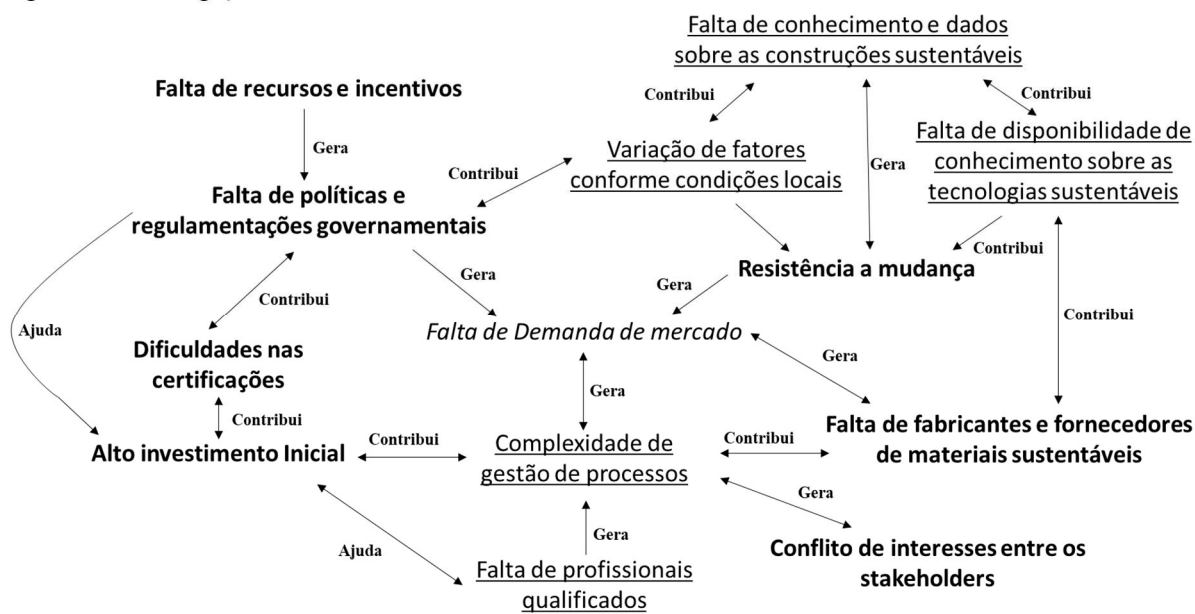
Falta de conhecimento e dados sobre as construções sustentáveis

Falta de recursos e incentivos

Contribui

Contribui

Gera

Falta de disponibilidade de conhecimento sobre as tecnologias sustentáveis

Contribui

Variação de fatores conforme condições locais

Gera

Falta de políticas e regulamentações governamentais

Contribui

Gera

Resistência a mudança

Gera

Contribui

Ajuda

Falta de Demanda de mercado

Contribui

Dificuldades nas certificações

Gera

Gera

Contribui

Falta de fabricantes e fornecedores de materiais sustentáveis

Alto investimento Inicial

Contribui

Complexidade de gestão de processos

Contribui

Gera

Ajuda

Gera

Conflito de interesses entre os stakeholders

Falta de profissionais qualificados